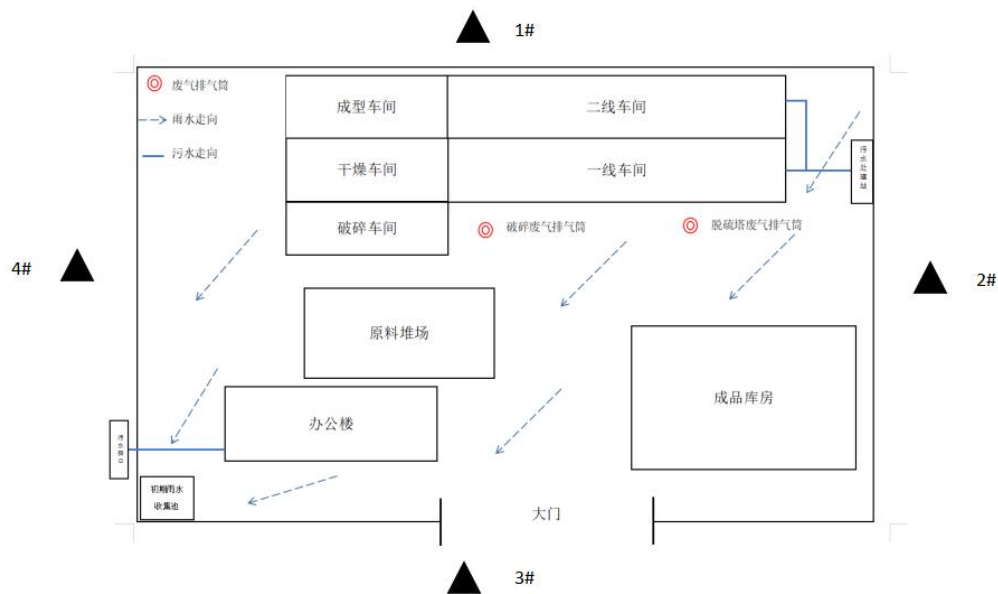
1#

废气排气筒

雨水走向

污水走向

成型车间

二线车间

干燥车间

一线车间

污水处理站

破碎车间

破碎废气排气筒

脱硫塔废气排气筒

4#

2#

原料堆场

成品库房

污水排口

办公楼

初期雨水收集池

大门

3#